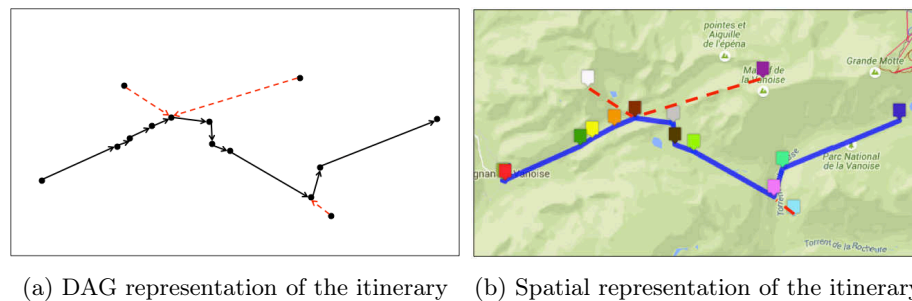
pointes et Aiguille de l'épéna

Massif de la Vanoise

Grande Motte

Parc National de la Vanoise

gnan Vanoise

Torrent

Torrent de la Rocheure

(a) DAG representation of the itinerary

(b) Spatial representation of the itinerary